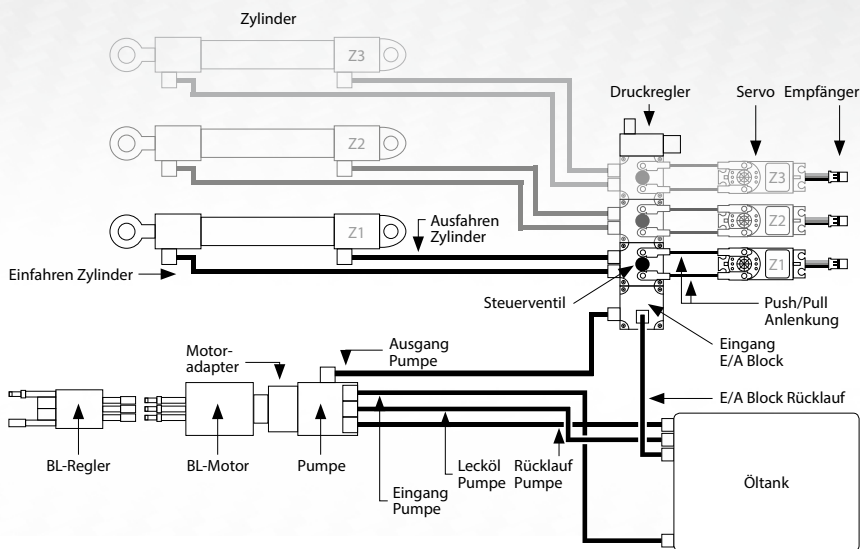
Zylinder

Z3

Druckregler

Servo

Empfänger

Z2

Z3

Z2

Z1

Ausfahren Zylinder

Z1

Einfahren Zylinder

Steuerventil

Push/Pull Anlenkung

Eingang E/A Block

Motor-adapter

Ausgang Pumpe

E/A Block Rücklauf

BL-Regler

BL-Motor

Pumpe

Lecköl Pumpe

Rücklauf Pumpe

Eingang Pumpe

Öltank